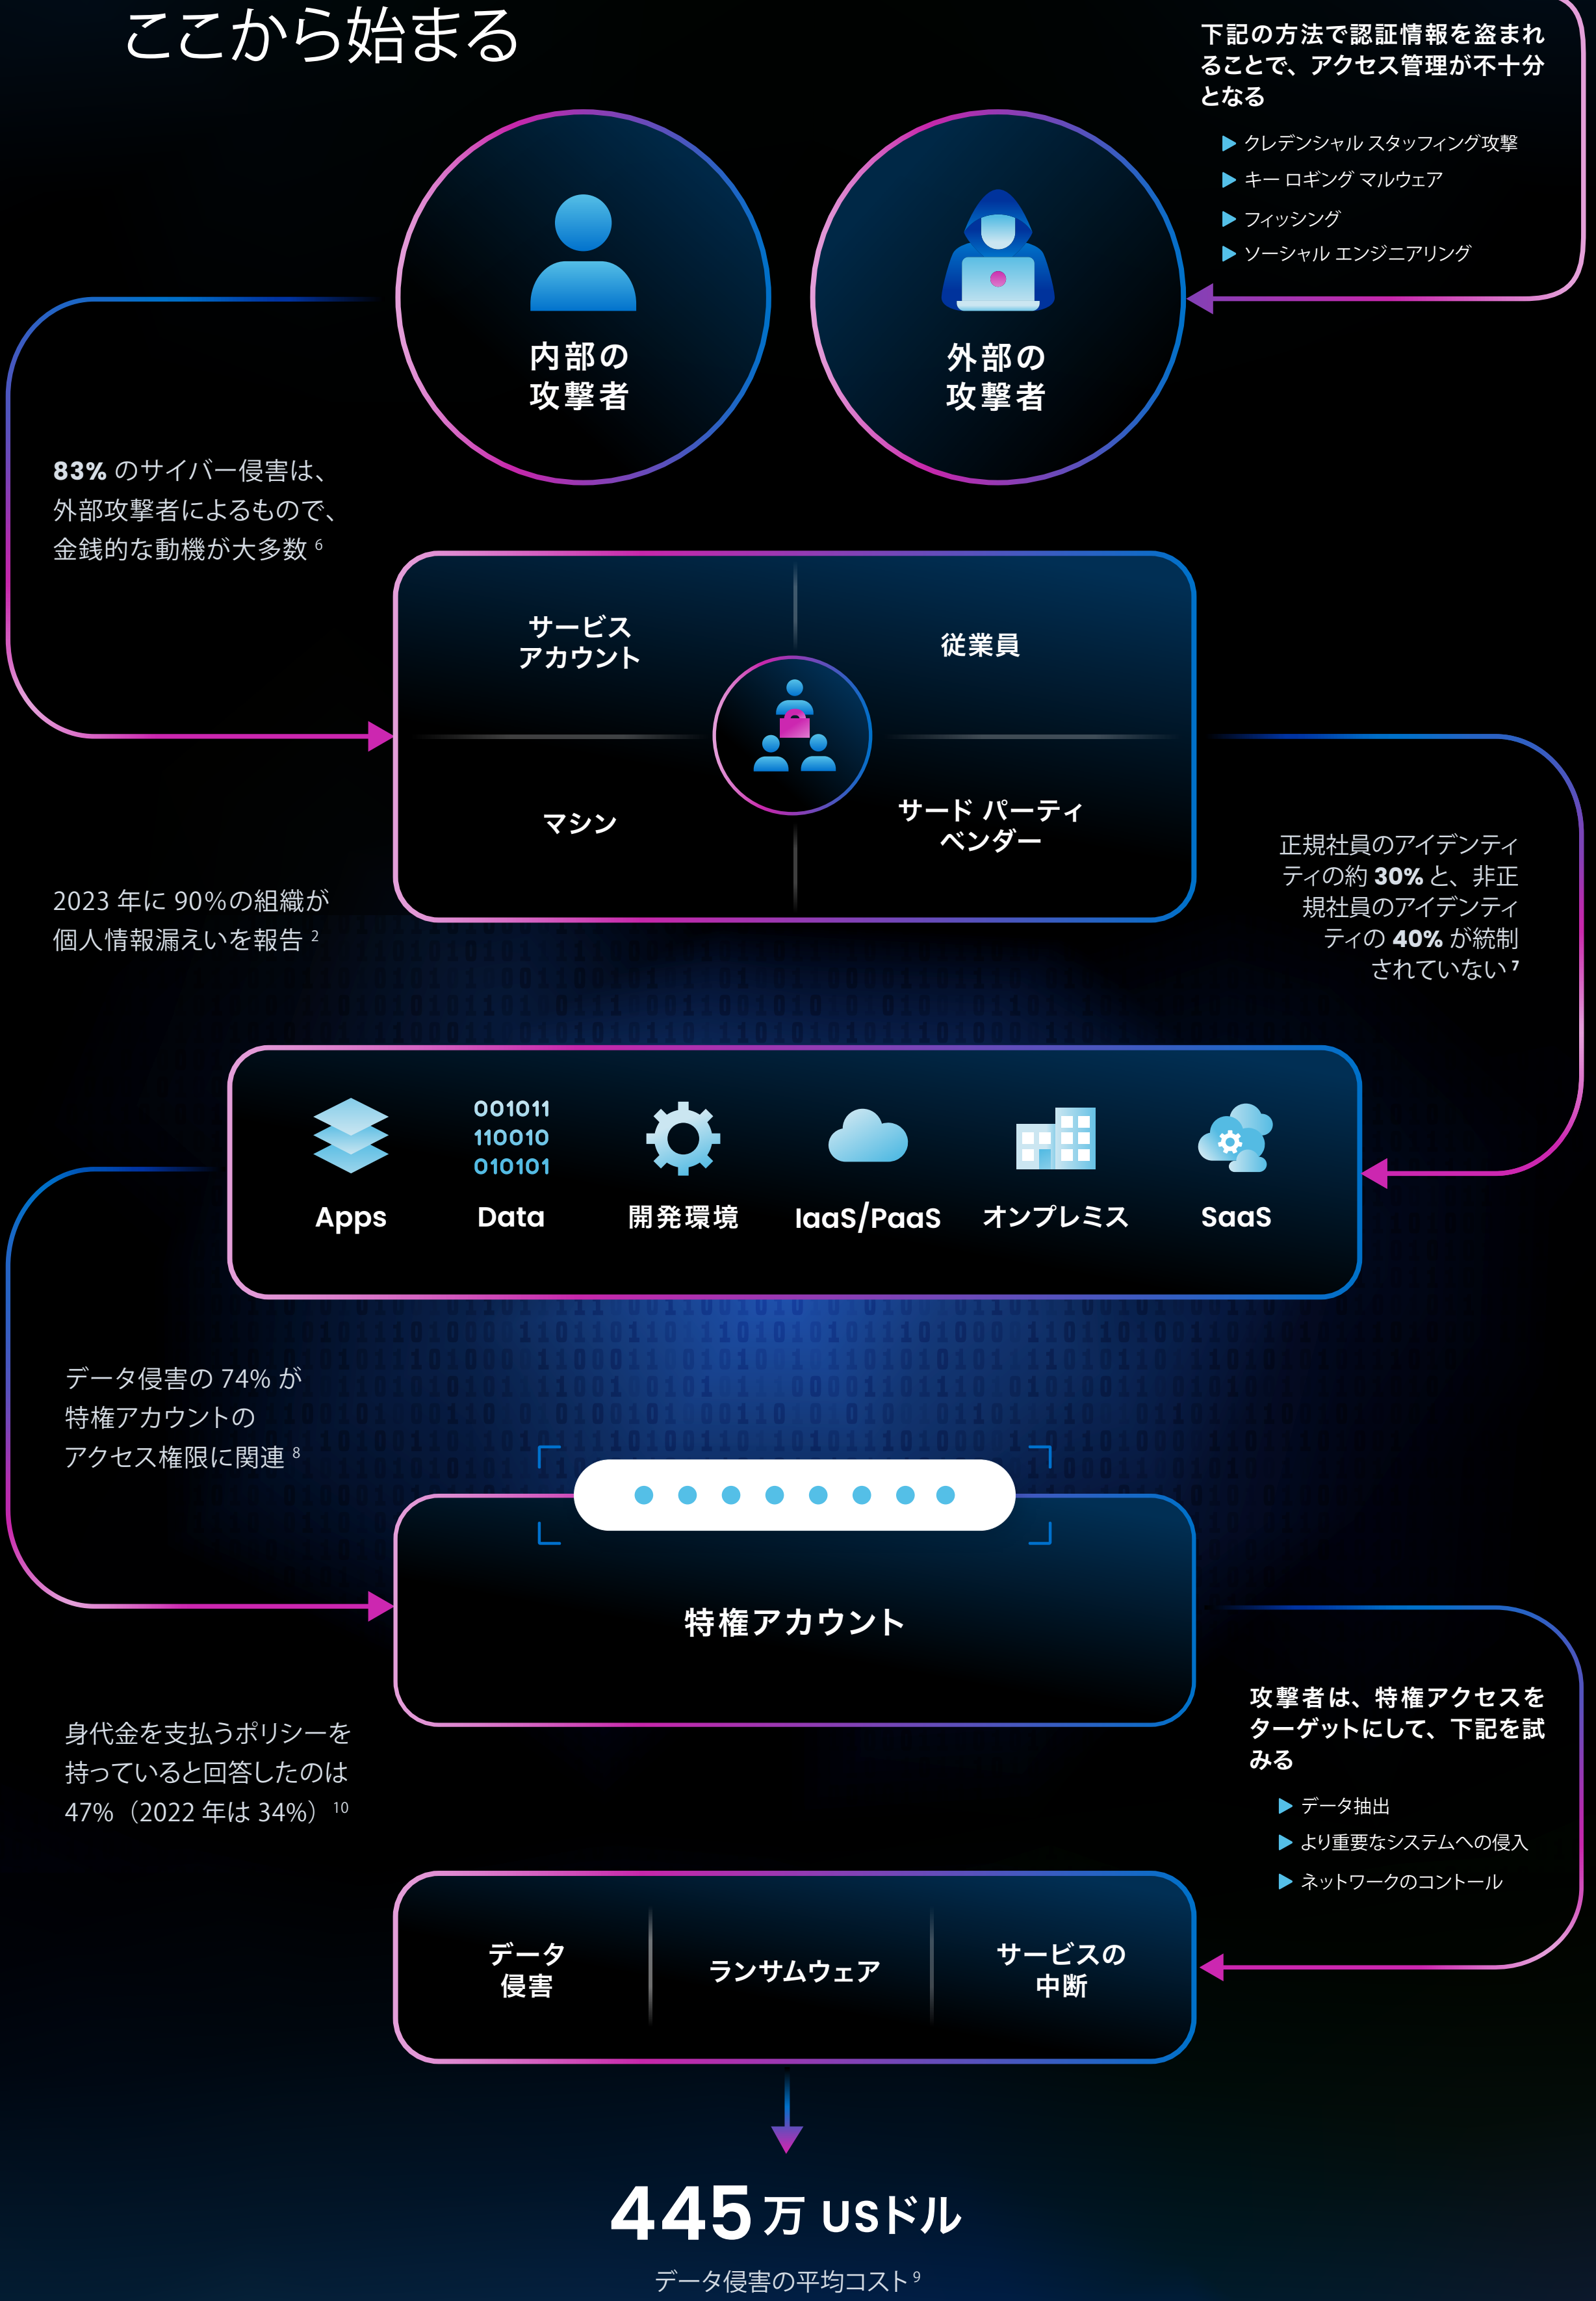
ここから始まる

下記の方法で認証情報を盗まれることで、アクセス管理が不十分となる

▶ クレデンシャル スタッフィング攻撃
▶ キー ロギング マルウェア
▶ フィッシング
▶ ソーシャル エンジニアリング

内部の攻撃者

外部の攻撃者

83% のサイバー侵害は、外部攻撃者によるもので、金銭的な動機が大多数 $^{6}$

サービス アカウント

従業員

マシン

サード パーティ ベンダー

2023 年に 90%の組織が個人情報漏えいを報告 $^{2}$

正規社員のアイデンティティの約 30% と、非正規社員のアイデンティティの 40% が統制されていない $^{7}$

Apps

001011
110010
010101
Data

開発環境

IaaS/PaaS

オンプレミス

SaaS

データ侵害の 74% が特権アカウントのアクセス権限に関連 $^{8}$

特権アカウント

身代金を支払うポリシーを持っていると回答したのは 47%（2022 年は 34%）$^{10}$

攻撃者は、特権アクセスをターゲットにして、下記を試みる

▶ データ抽出
▶ より重要なシステムへの侵入
▶ ネットワークのコントロール

データ侵害

ランサムウェア

サービスの中断

445 万 USドル

データ侵害の平均コスト $^{9}$